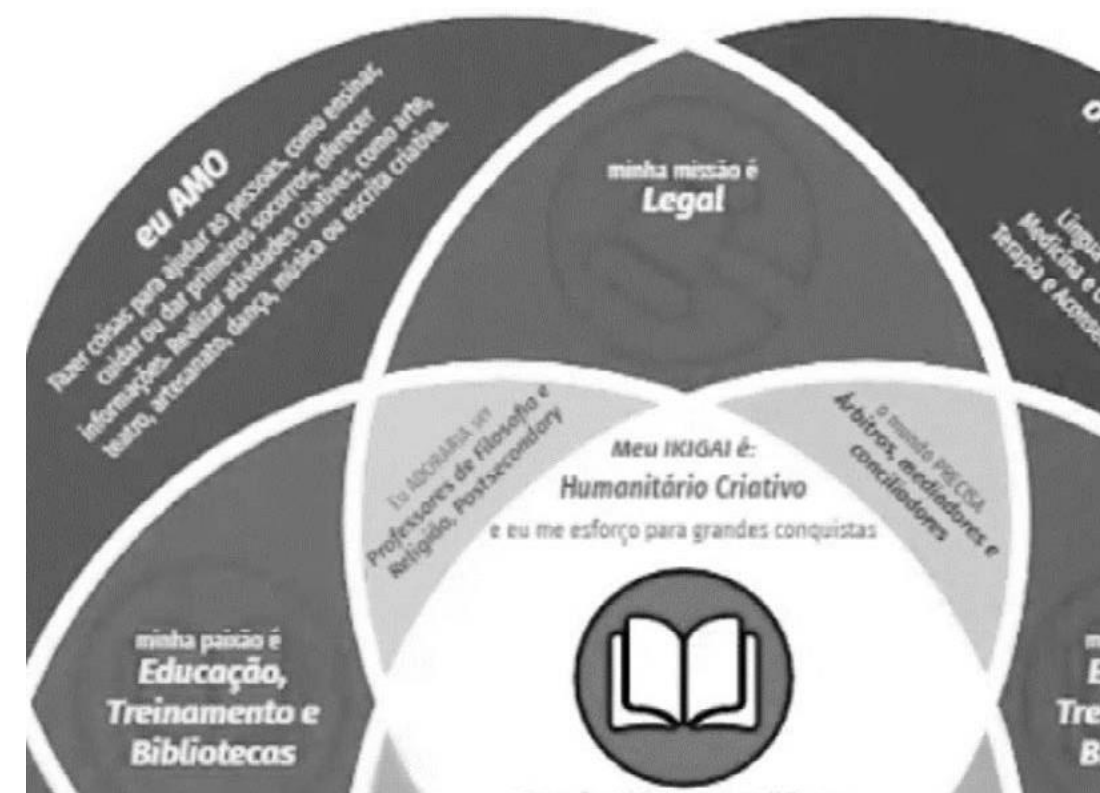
eu AMO
fazer coisas para ajudar as pessoas, como ensinar, cuidar ou dar primeiros socorros, oferecer informações. Realizar atividades criativas, como arte, teatro, artesanato, dança, música ou escrita criativa.

minha missão é
Legal

O

Língu
Medicina e
Terapia e Aconse

Eu ADORARIA ser
Professores de Filosofia e Religião, Postsecondary

Meu IKIGAI é:
Humanitário Criativo
e eu me esforço para grandes conquistas

o mundo PRECISA
Árbitros, mediadores e conciliadores

minha paixão é
Educação, Treinamento e Bibliotecas

m
E
Tre
B